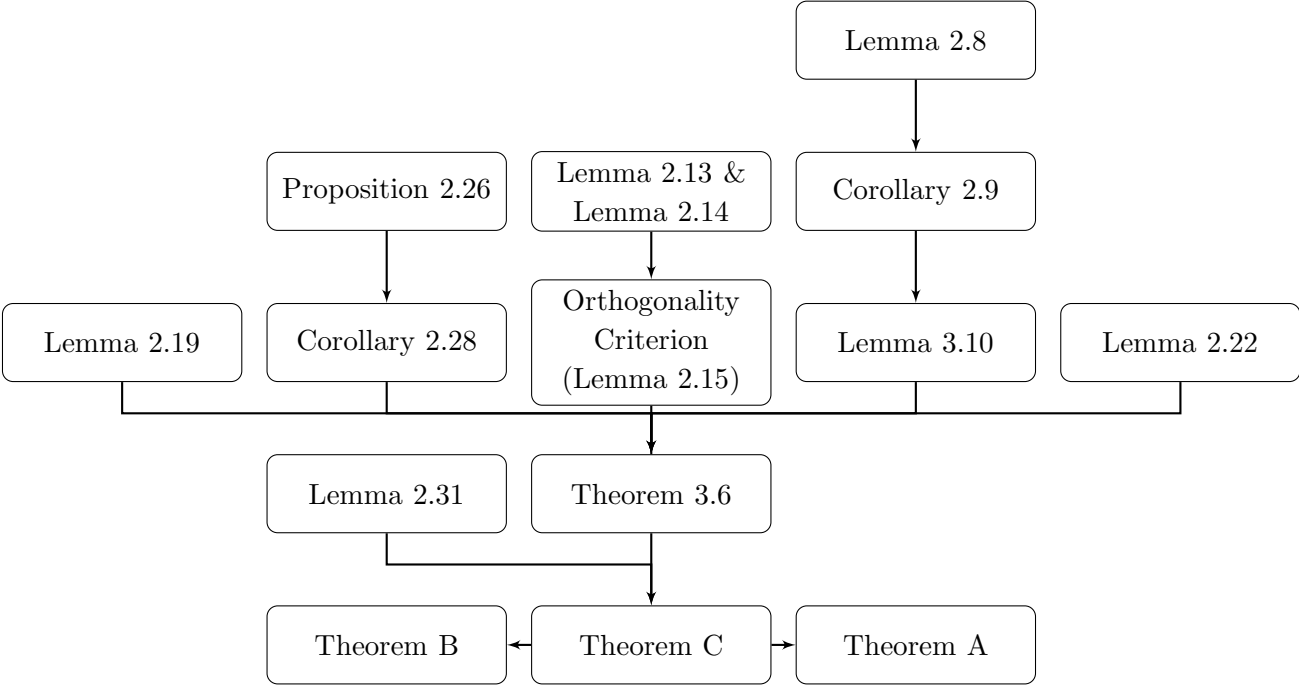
Lemma 2.8

Proposition 2.26

Lemma 2.13 & Lemma 2.14

Corollary 2.9

Lemma 2.19

Corollary 2.28

Orthogonality Criterion (Lemma 2.15)

Lemma 3.10

Lemma 2.22

Lemma 2.31

Theorem 3.6

Theorem B

Theorem C

Theorem A